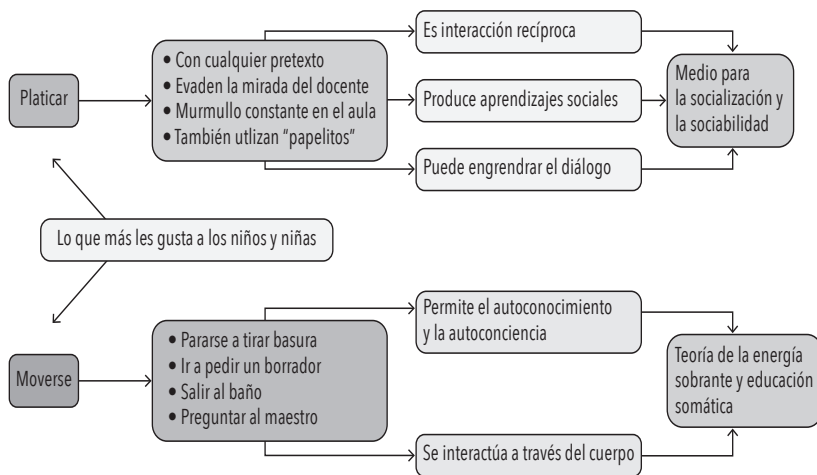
Platicar

• Con cualquier pretexto
• Evaden la mirada del docente
• Murmullo constante en el aula
• También utlizan "papelitos"

Es interacción recíproca

Produce aprendizajes sociales

Puede engrendrar el diálogo

Medio para la socialización y la sociabilidad

Lo que más les gusta a los niños y niñas

Moverse

• Pararse a tirar basura
• Ir a pedir un borrador
• Salir al baño
• Preguntar al maestro

Permite el autoconocimiento y la autoconciencia

Se interactúa a través del cuerpo

Teoría de la energía sobrante y educación somática